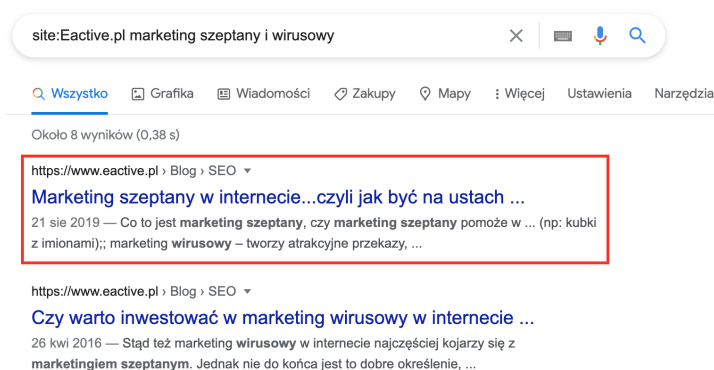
site:Eactive.pl marketing szeptany i wirusowy

Wszystko Grafika Wiadomości Zakupy Mapy Więcej Ustawienia Narzędzia

Około 8 wyników (0,38 s)

https://www.eactive.pl › Blog › SEO
Marketing szeptany w internecie...czyli jak być na ustach ...
21 sie 2019 — Co to jest marketing szeptany, czy marketing szeptany pomoże w ... (np: kubki z imionami);; marketing wirusowy – tworzy atrakcyjne przekazy, ...

https://www.eactive.pl › Blog › SEO
Czy warto inwestować w marketing wirusowy w internecie ...
26 kwi 2016 — Stąd też marketing wirusowy w internecie najczęściej kojarzy się z marketingiem szeptanym. Jednak nie do końca jest to dobre określenie, ...